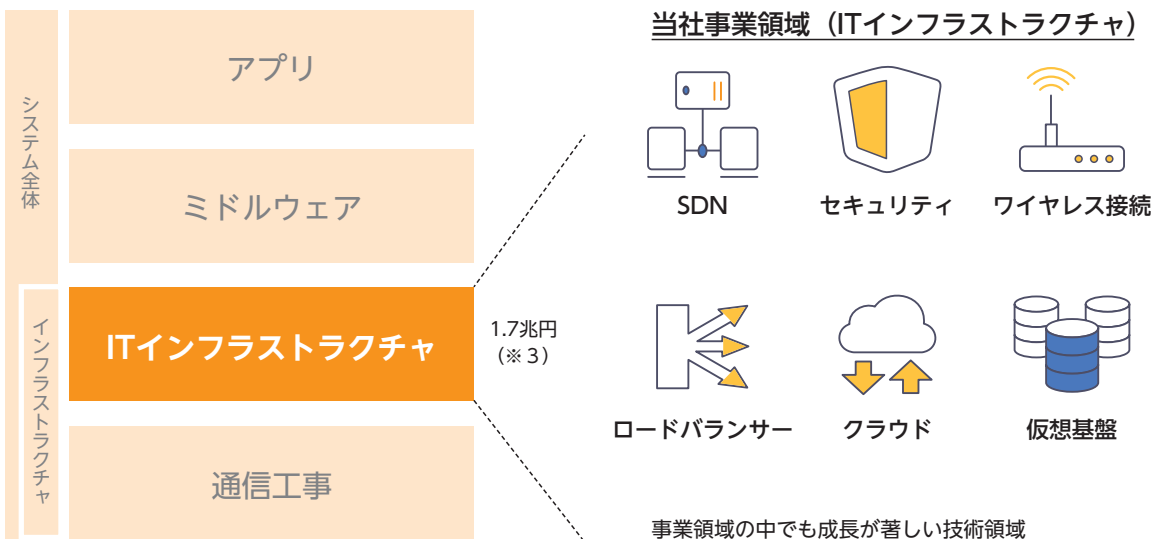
システム全体

アプリ

ミドルウェア

インフラストラクチャ

ITインフラストラクチャ

1.7兆円
（※３）

通信工事

当社事業領域（ITインフラストラクチャ）

SDN

セキュリティ

ワイヤレス接続

ロードバランサー

クラウド

仮想基盤

事業領域の中でも成長が著しい技術領域